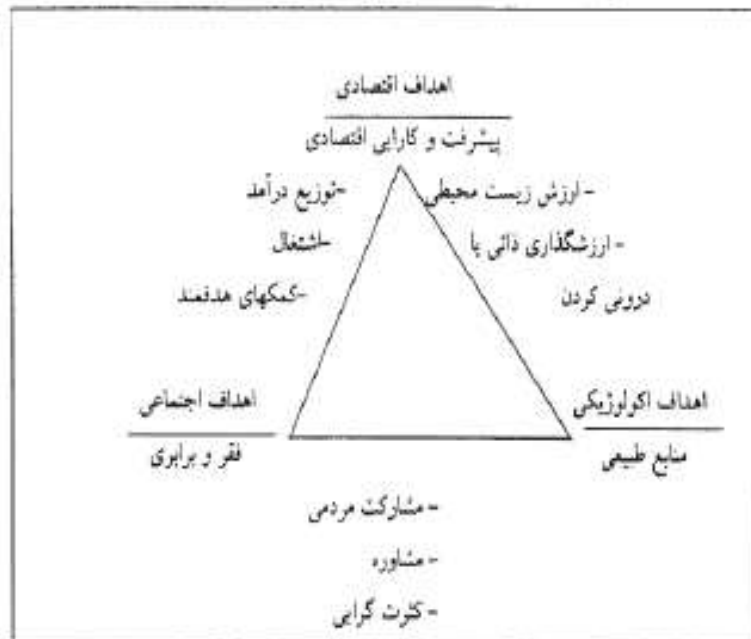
اهداف اقتصادی

پیشرفت و کارایی اقتصادی

-توزیع درآمد
-اشتغال
-کمکهای هدفمند

- ارزش زیست محیطی
- ارزشگذاری ذاتی یا درونی کردن

اهداف اجتماعی

فقر و برابری

اهداف اکولوژیکی

منابع طبیعی

- مشارکت مردمی
- مشاوره
- کثرت گرایی